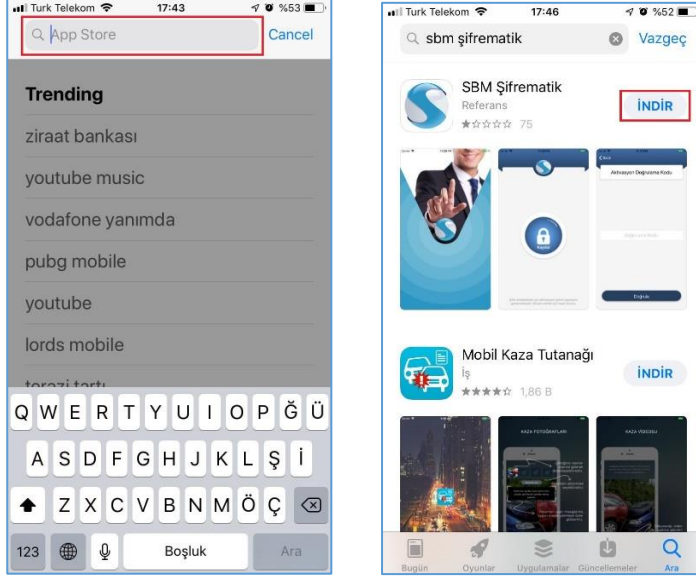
Turk Telekom 17:43 %53

App Store

Cancel

Trending

ziraat bankası

youtube music

vodafone yanımda

pubg mobile

youtube

lords mobile

terazi tartı

Q W E R T Y U I O P Ğ Ü

A S D F G H J K L Ş İ

Z X C V B N M Ö Ç

123

Boşluk

Ara

Turk Telekom 17:46 %52

sbm şifrematik

Vazgeç

SBM Şifrematik

Referans

★☆☆☆☆ 75

İNDİR

Aktivasyon Doğrulama Kodu

Mobil Kaza Tutanağı

İş

★★★★☆ 1,86 B

İNDİR

KAZA FOTOĞRAFLARI

KAZA VİDEOSU

Bugün

Oyunlar

Uygulamalar

Güncellemeler

Ara